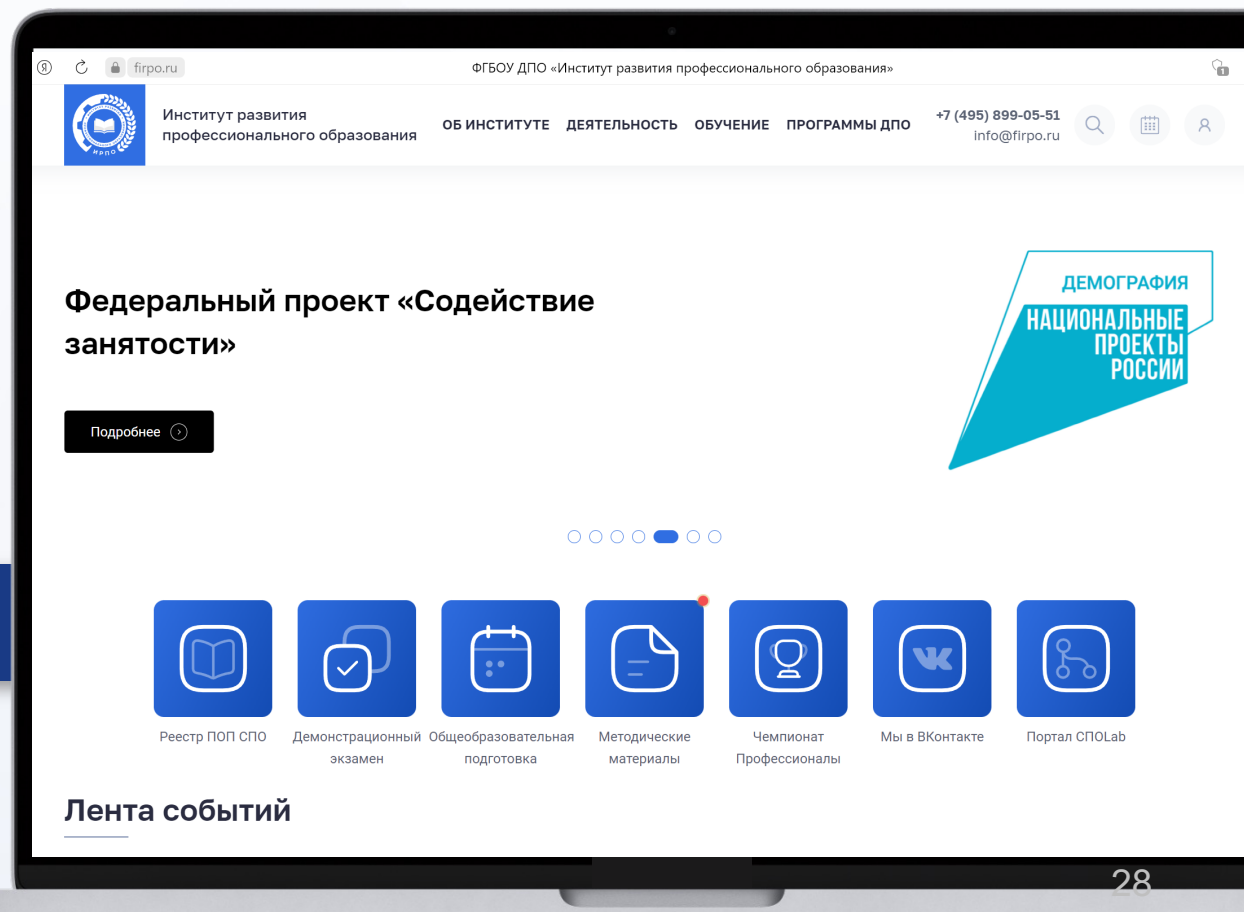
firpo.ru

ФГБОУ ДПО «Институт развития профессионального образования»

ИРПО

Институт развития профессионального образования

ОБ ИНСТИТУТЕ ДЕЯТЕЛЬНОСТЬ ОБУЧЕНИЕ ПРОГРАММЫ ДПО

+7 (495) 899-05-51
info@firpo.ru

Федеральный проект «Содействие занятости»

Подробнее

ДЕМОГРАФИЯ
НАЦИОНАЛЬНЫЕ ПРОЕКТЫ РОССИИ

Реестр ПОП СПО

Демонстрационный экзамен

Общеобразовательная подготовка

Методические материалы

Чемпионат Профессионалы

Мы в ВКонтакте

Портал СПОLab

Лента событий

28